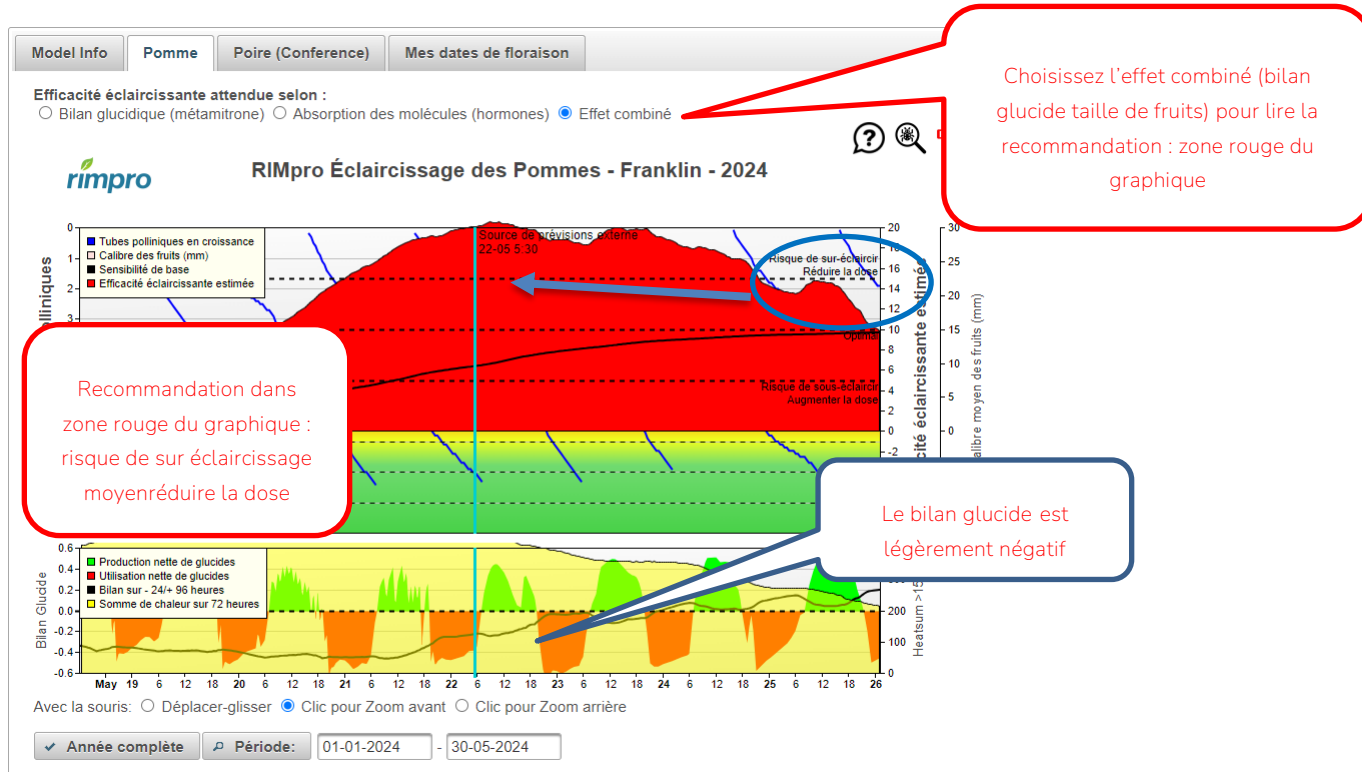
Model Info | Pomme | Poire (Conference) | Mes dates de floraison

Efficacité éclaircissante attendue selon :
○ Bilan glucidique (métamitrone) ○ Absorption des molécules (hormones) ◉ Effet combiné

Choisissez l'effet combiné (bilan glucide taille de fruits) pour lire la recommandation : zone rouge du graphique

rimpro

RIMpro Éclaircissage des Pommes - Franklin - 2024

Tubes polliniques en croissance
Calibre des fruits (mm)
Sensibilité de base
Efficacité éclaircissante estimée

Source de prévisions externe
22-05 5:30

Risque de sur-éclaircir
Réduire la dose

Optimal

Risque de sous-éclaircir
Augmenter la dose

polliniques

0
1
2
3

20
18
16
14
12
10
8
6
4
2
0
-2

30
25
20
15
10

Efficacité éclaircissante estimée
Calibre moyen des fruits (mm)

Recommandation dans zone rouge du graphique : risque de sur éclaircissage moyenréduire la dose

Le bilan glucide est légèrement négatif

Production nette de glucides
Utilisation nette de glucides
Bilan sur - 24/+ 96 heures
Somme de chaleur sur 72 heures

Bilan Glucide

0.6
0.4
0.2
0.0
-0.2
-0.4
-0.6

200
100
0

Heatsum >15

May 19 6 12 18 20 6 12 18 21 6 12 18 22 6 12 18 23 6 12 18 24 6 12 18 25 6 12 18 26

Avec la souris: ○ Déplacer-glisser ◉ Clic pour Zoom avant ○ Clic pour Zoom arrière

Année complète | Période: 01-01-2024 - 30-05-2024